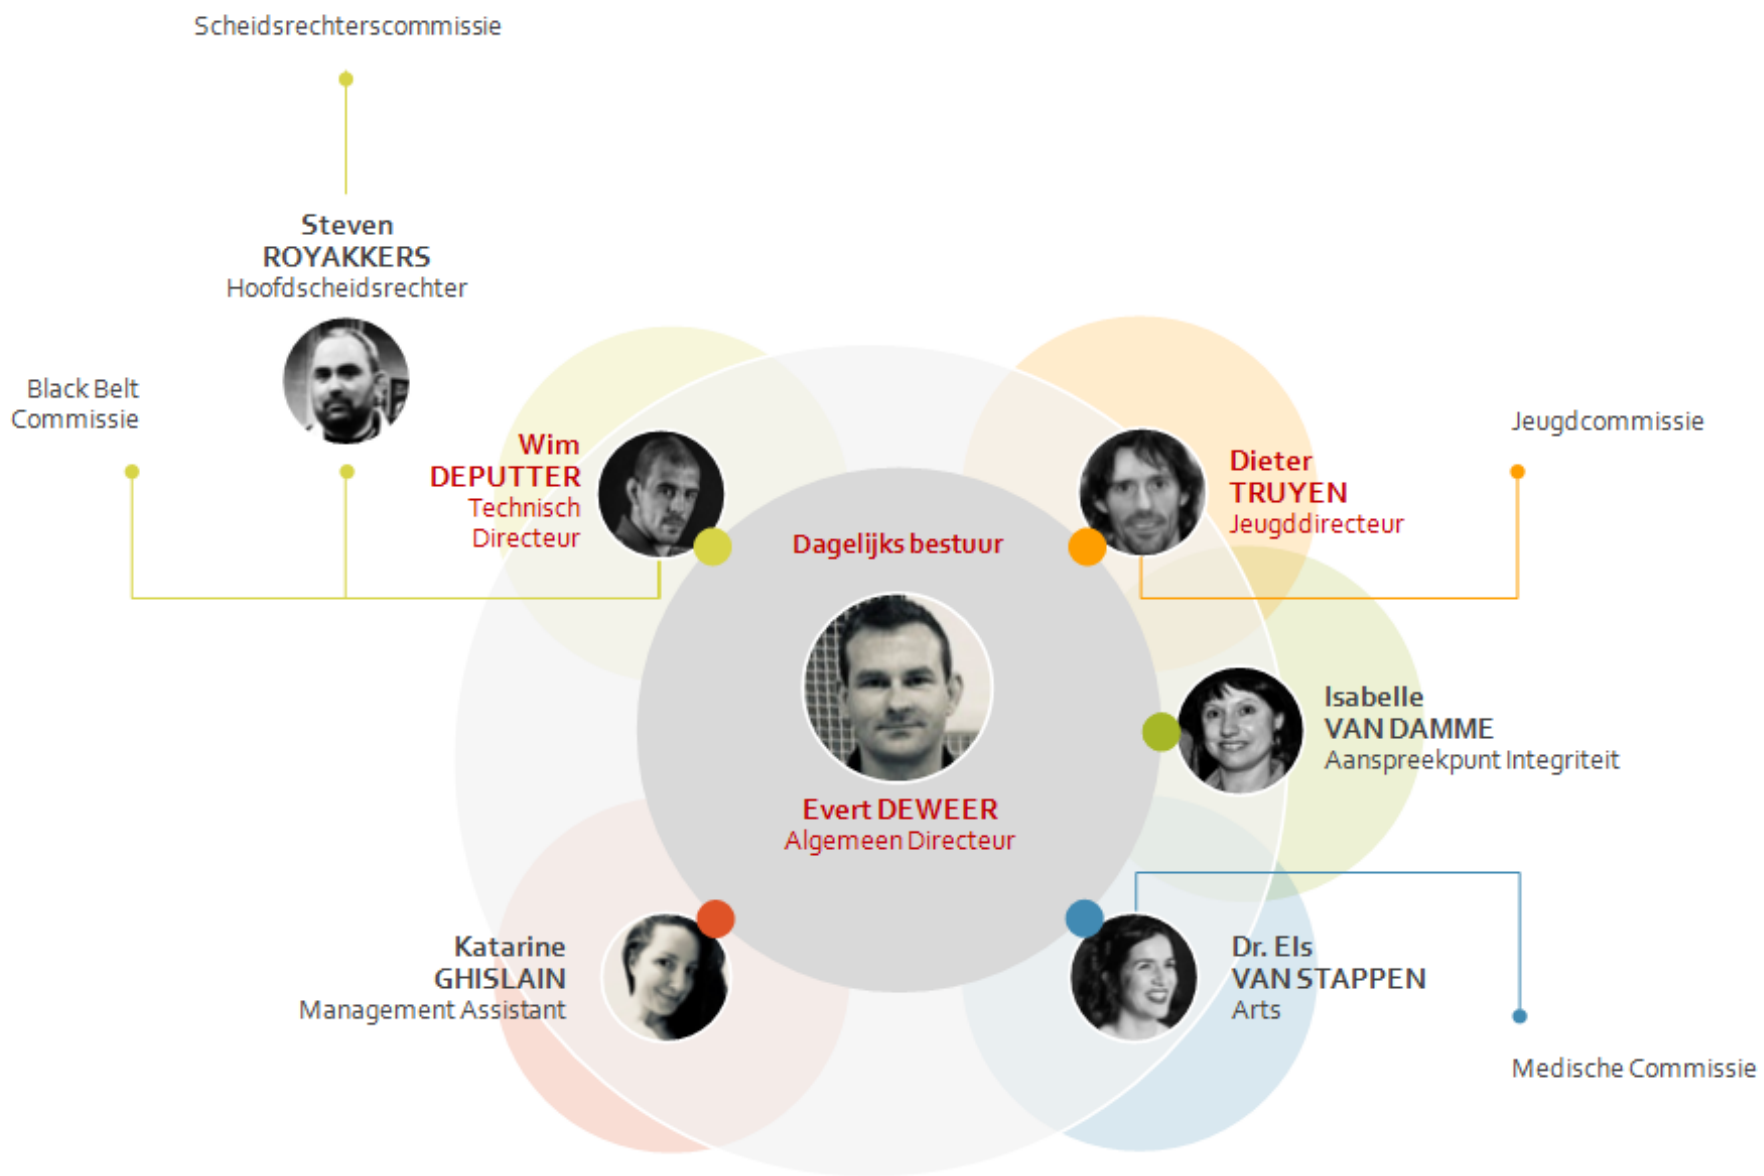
Scheidsrechterscommissie

Steven
ROYAKKERS
Hoofdscheidsrechter

Black Belt
Commissie

Wim
DEPUTTER
Technisch
Directeur

Dagelijks bestuur

Dieter
TRUYEN
Jeugddirecteur

Jeugdcommissie

Evert DEWEER
Algemeen Directeur

Isabelle
VAN DAMME
Aanspreekpunt Integriteit

Katarine
GHISLAIN
Management Assistant

Dr. Els
VAN STAPPEN
Arts

Medische Commissie